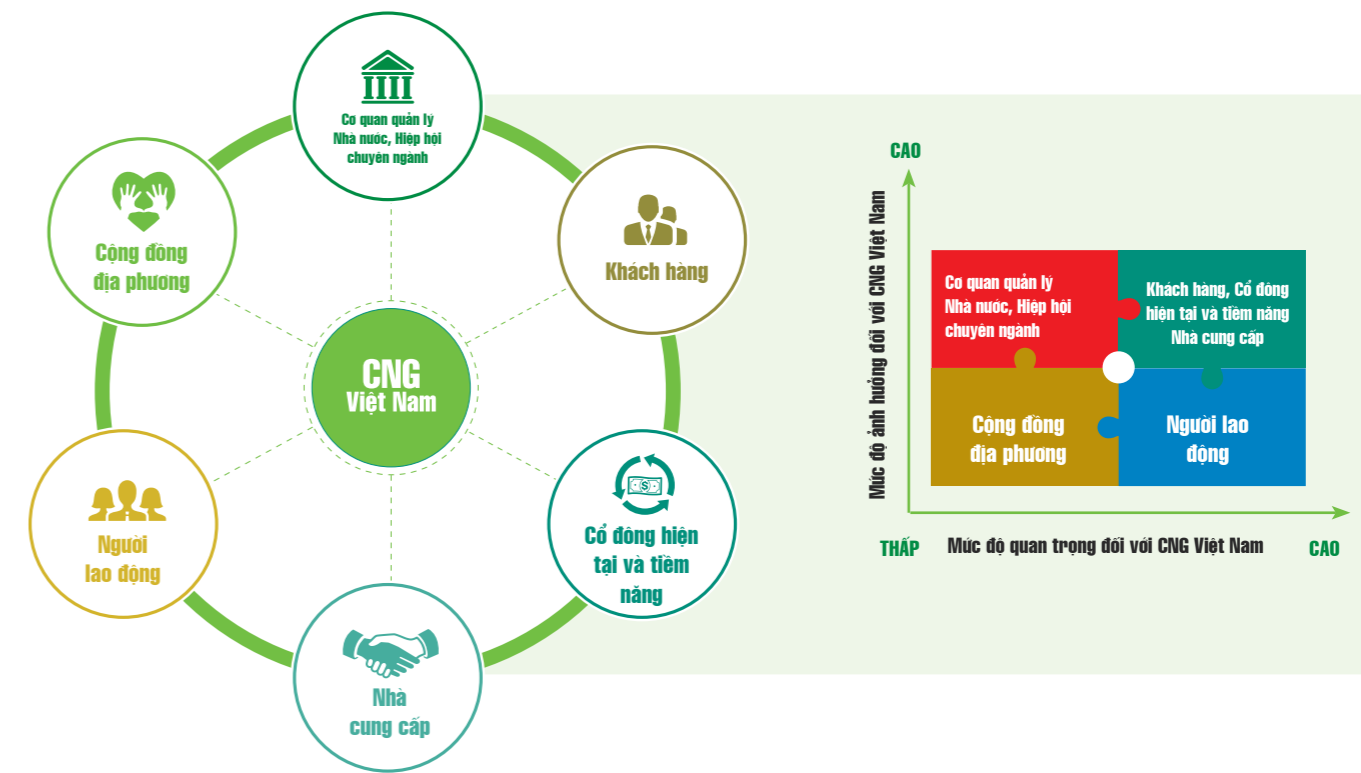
Cơ quan quản lý Nhà nước, Hiệp hội chuyên ngành

Cộng đồng địa phương

Khách hàng

CNG Việt Nam

Người lao động

Cổ đông hiện tại và tiềm năng

Nhà cung cấp

CAO

Mức độ ảnh hưởng đối với CNG Việt Nam

Cơ quan quản lý Nhà nước, Hiệp hội chuyên ngành

Khách hàng, Cổ đông hiện tại và tiềm năng Nhà cung cấp

Cộng đồng địa phương

Người lao động

THẤP

Mức độ quan trọng đối với CNG Việt Nam

CAO